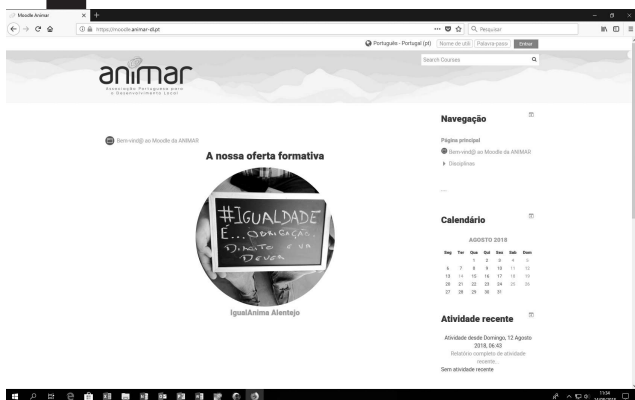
Moodle Animar
https://moodle.animar-dl.pt
Pesquisar
Português - Portugal (pt) Nome de utili Palavra-passe Entrar
animar
Associação Portuguesa para o Desenvolvimento Local
Search Courses
Bem-vind@ ao Moodle da ANIMAR
A nossa oferta formativa
#IGUALDADE É... OBRIGAÇÃO Direito e um Dever
IgualAnima Alentejo

Navegação
Página principal
Bem-vind@ ao Moodle da ANIMAR
Disciplinas

Calendário
AGOSTO 2018

| Seg | Ter | Qua | Qui | Sex | Sab | Dom |
|---|---|---|---|---|---|---|
| | | 1 | 2 | 3 | 4 | 5 |
| 6 | 7 | 8 | 9 | 10 | 11 | 12 |
| 13 | 14 | 15 | 16 | 17 | 18 | 19 |
| 20 | 21 | 22 | 23 | 24 | 25 | 26 |
| 27 | 28 | 29 | 30 | 31 | | |

Atividade recente
Atividade desde Domingo, 12 Agosto 2018, 06:43
Relatório completo de atividade recente...
Sem atividade recente
13:34
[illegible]